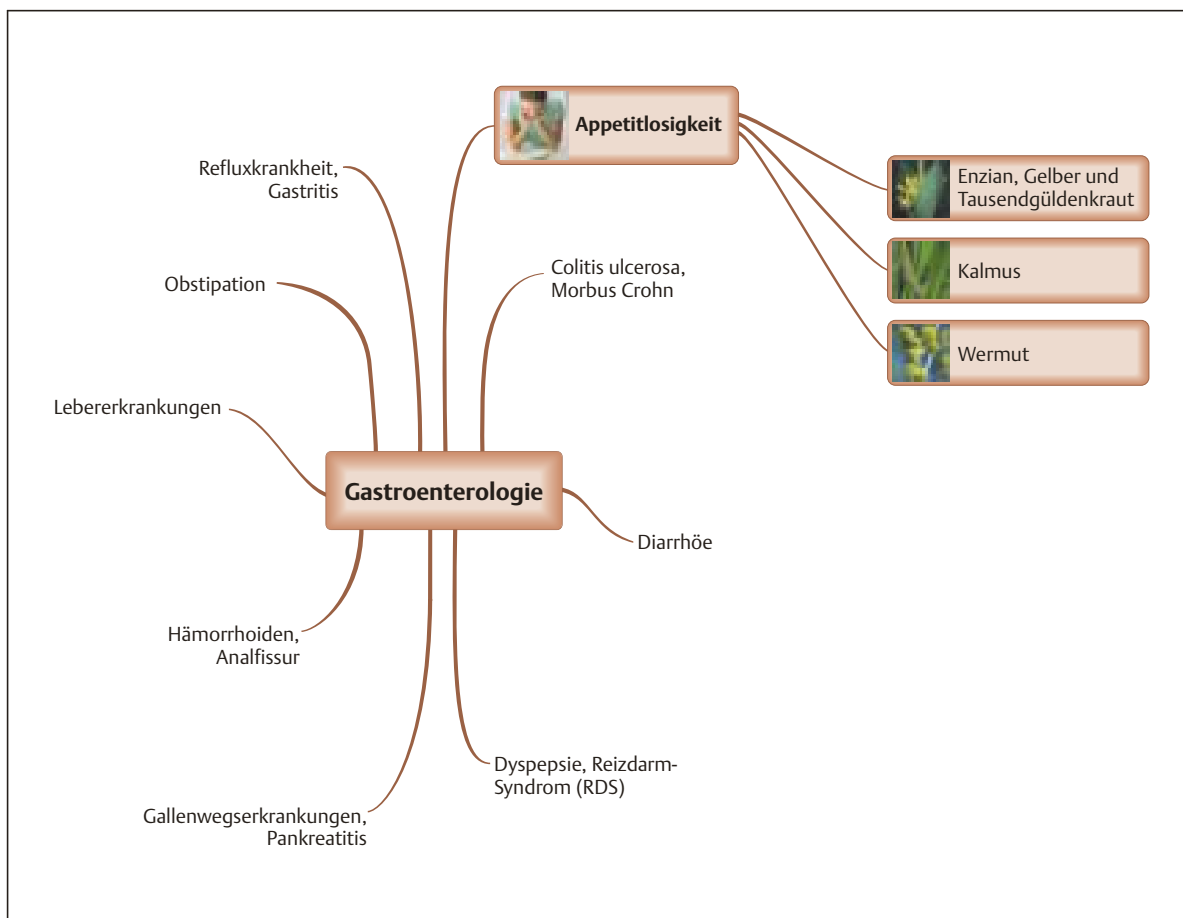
Appetitlosigkeit

Enzian, Gelber und Tausendgüldenkraut

Kalmus

Wermut

Refluxkrankheit, Gastritis

Obstipation

Colitis ulcerosa, Morbus Crohn

Lebererkrankungen

Gastroenterologie

Diarrhöe

Hämorrhoiden, Analfissur

Dyspepsie, Reizdarm-Syndrom (RDS)

Gallenwegserkrankungen, Pankreatitis